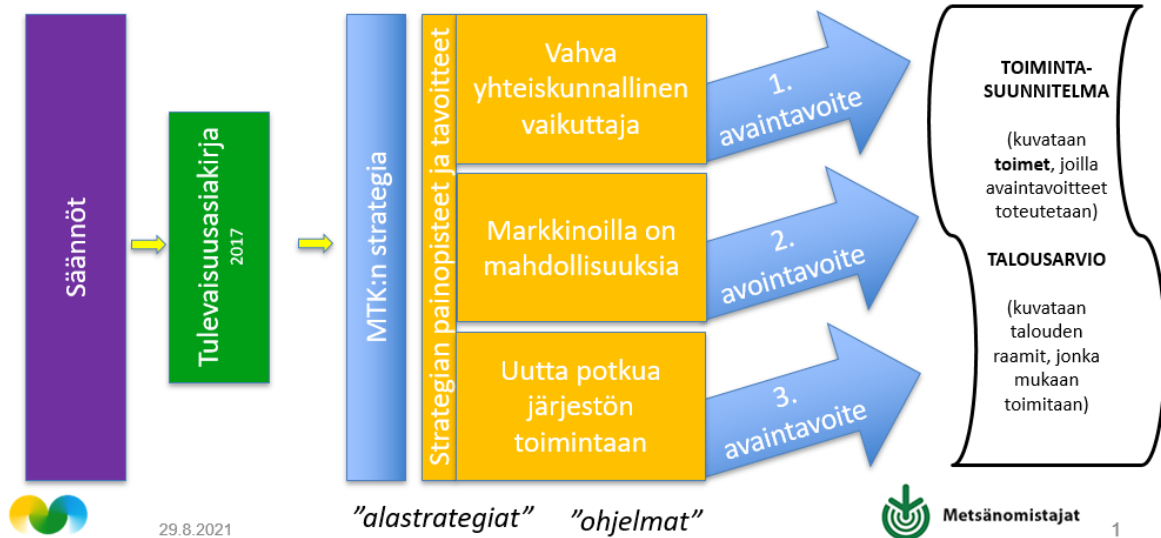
Säännöt

Tulevaisuusasiakirja 2017

MTK:n strategia

Strategian painopisteet ja tavoitteet

Vahva yhteiskunnallinen vaikuttaja

1. avaintavoite

Markkinoilla on mahdollisuuksia

2. avointavoite

Uutta potkua järjestön toimintaan

3. avaintavoite

TOIMINTA-SUUNNITELMA

(kuvataan **toimet**, joilla avaintavoitteet toteutetaan)

TALOUSARVIO

(kuvataan talouden raamit, jonka mukaan toimitaan)

29.8.2021

”alastrategiat” ”ohjelmat”

Metsänomistajat

1